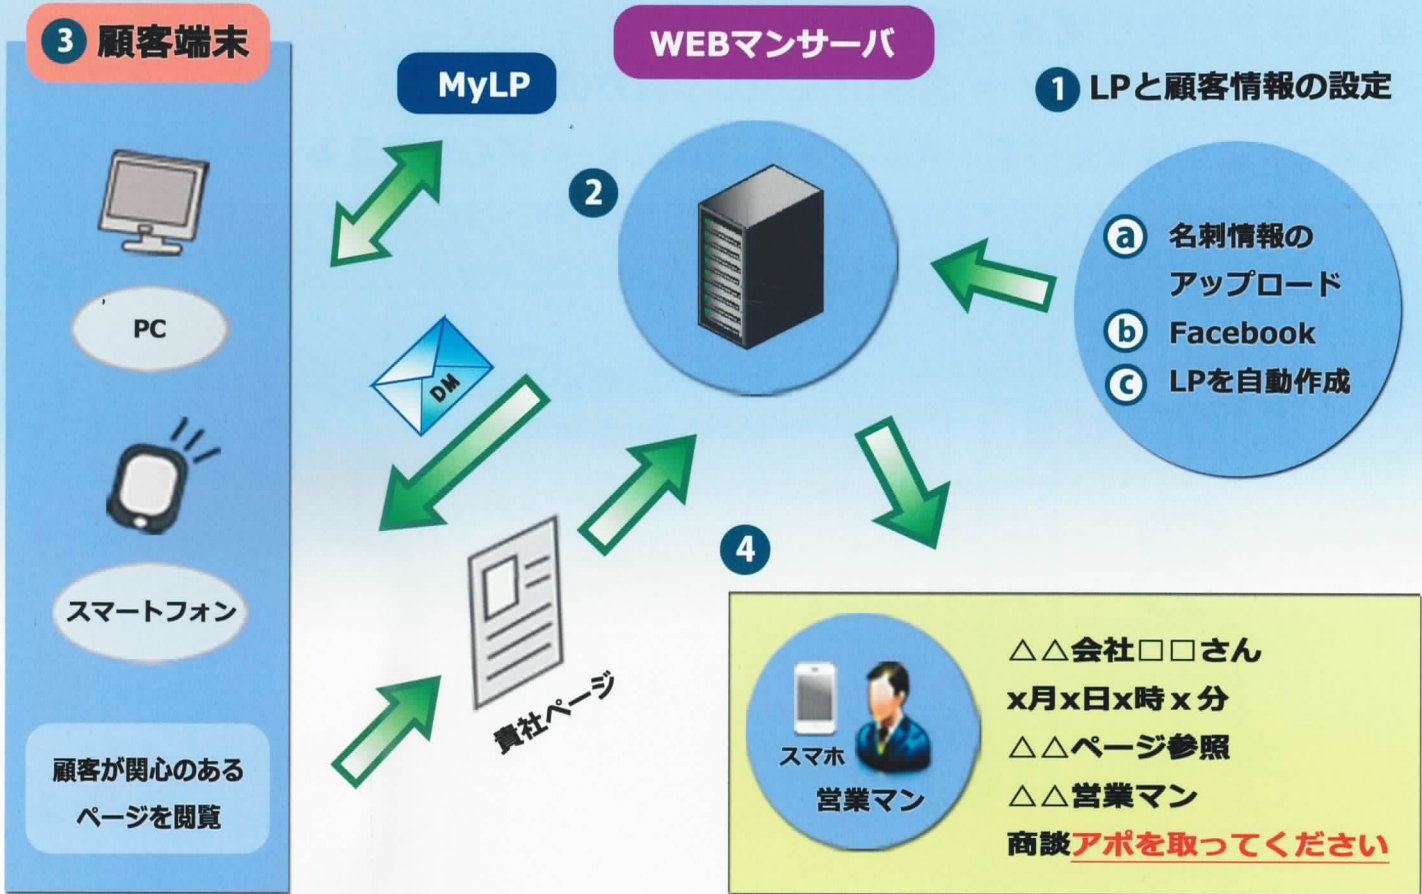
3 顧客端末

PC

スマートフォン

顧客が関心のあるページを閲覧

MyLP

WEBマンサーバ

1 LPと顧客情報の設定

2

a 名刺情報のアップロード
b Facebook
c LPを自動作成

DM

貴社ページ

4

スマホ
営業マン

△△会社□□さん
x月x日x時x分
△△ページ参照
△△営業マン
商談アポを取ってください